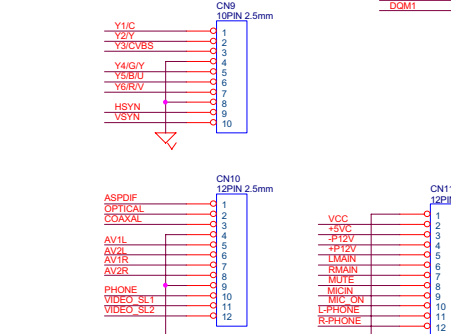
DQM1

CN9
10PIN 2.5mm

Y1/C
Y2/Y
Y3/CVBS

Y4/G/Y
Y5/B/U
Y6/R/V

HSYN
VSYN

1
2
3
4
5
6
7
8
9
10

CN10
12PIN 2.5mm

ASPDIF
OPTICAL
COAXAL

AV1L
AV2L
AV1R
AV2R

PHONE
VIDEO_SL1
VIDEO_SL2

1
2
3
4
5
6
7
8
9
10
11
12

CN1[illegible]
12PI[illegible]

VCC
+5VC
-P12V
+P12V
LMAIN
RMAIN
MUTE
MICIN
MIC_ON
L-PHONE
R-PHONE

1
2
3
4
5
6
7
8
9
10
11
12